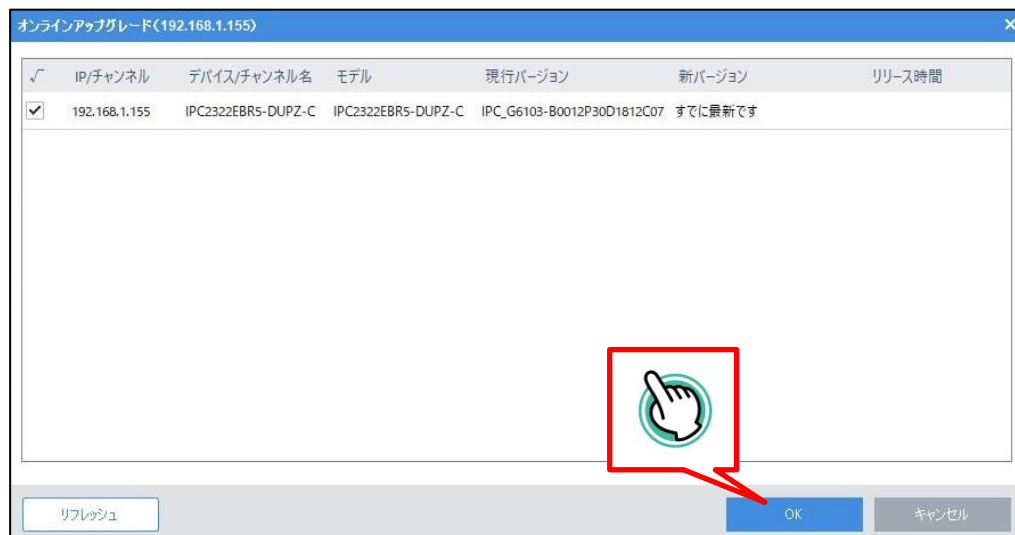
オンラインアップグレード(192.168.1.155)

| √ | IP/チャンネル | デバイス/チャンネル名 | モデル | 現行バージョン | 新バージョン | リリース時間 |
|---|---|---|---|---|---|---|
| ✓ | 192.168.1.155 | IPC2322EBR5-DUPZ-C | IPC2322EBR5-DUPZ-C | IPC_G6103-B0012P30D1812C07 | すでに最新です | |

リフレッシュ

OK

キャンセル